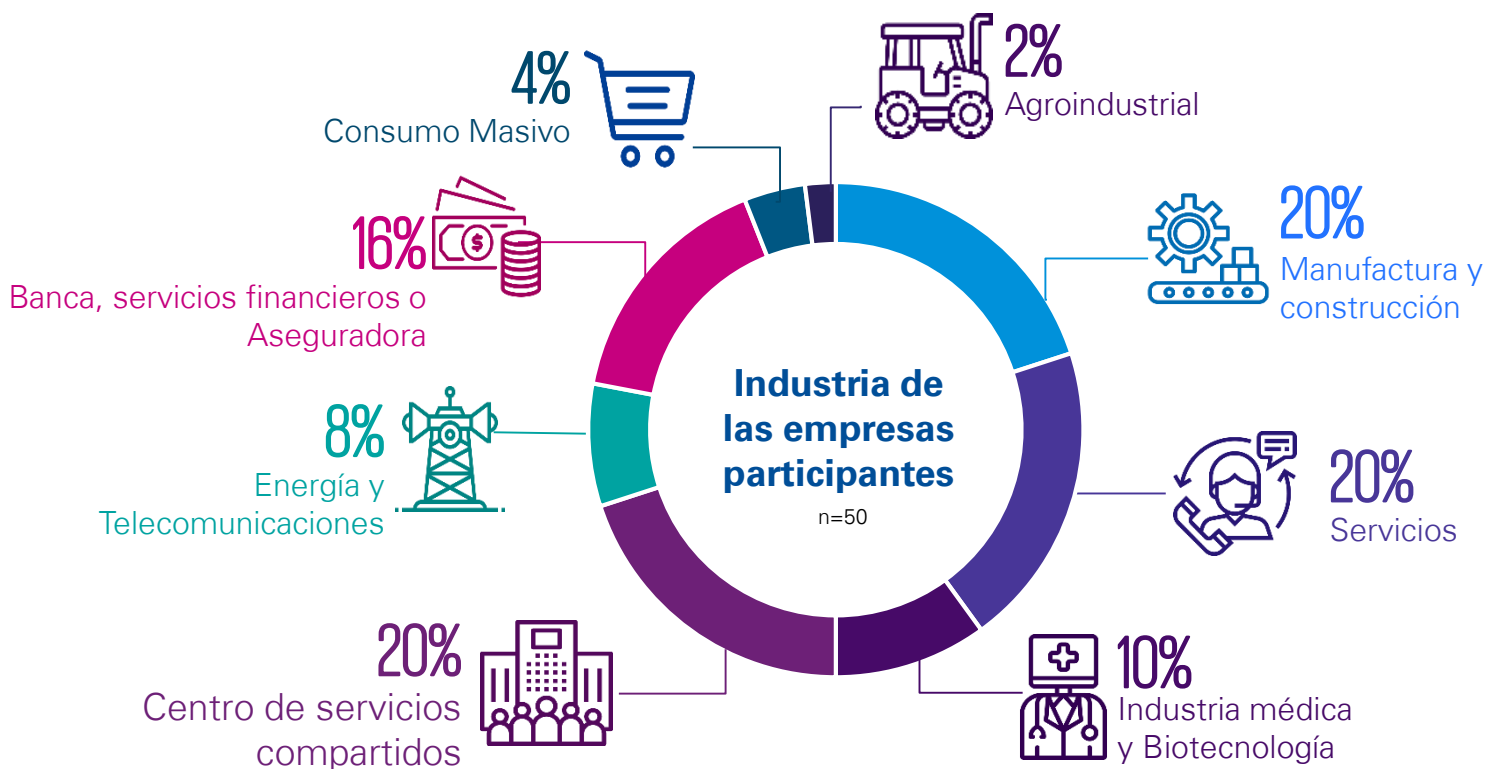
4%
Consumo Masivo

2%
Agroindustrial

16%
Banca, servicios financieros o Aseguradora

20%
Manufactura y construcción

Industria de las empresas participantes
n=50

8%
Energía y Telecomunicaciones

20%
Servicios

20%
Centro de servicios compartidos

10%
Industria médica y Biotecnología